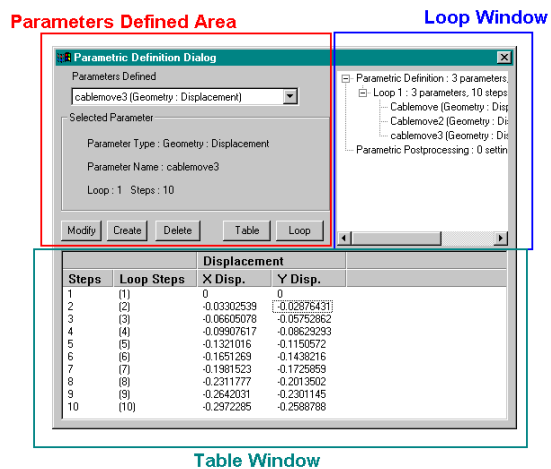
Parameters Defined Area

Loop Window

Parametric Definition Dialog

Parameters Defined

cablemove3 (Geometry : Displacement)

Selected Parameter

Parameter Type : Geometry : Displacement

Parameter Name : cablemove3

Loop : 1 Steps : 10

Modify Create Delete Table Loop

Parametric Definition : 3 parameters,

Loop 1 : 3 parameters, 10 steps

Cablemove (Geometry : Disp

Cablemove2 (Geometry : Di

cablemove3 (Geometry : Di

Parametric Postprocessing : 0 settin

| | | Displacement | |
|---|---|---|---|
| Steps | Loop Steps | X Disp. | Y Disp. |
| 1 | (1) | 0 | 0 |
| 2 | (2) | -0.03302539 | -0.02876431 |
| 3 | (3) | -0.06605078 | -0.05752862 |
| 4 | (4) | -0.09907617 | -0.08629293 |
| 5 | (5) | -0.1321016 | -0.1150572 |
| 6 | (6) | -0.1651269 | -0.1438216 |
| 7 | (7) | -0.1981523 | -0.1725859 |
| 8 | (8) | -0.2311777 | -0.2013502 |
| 9 | (9) | -0.2642031 | -0.2301145 |
| 10 | (10) | -0.2972285 | -0.2588788 |

Table Window